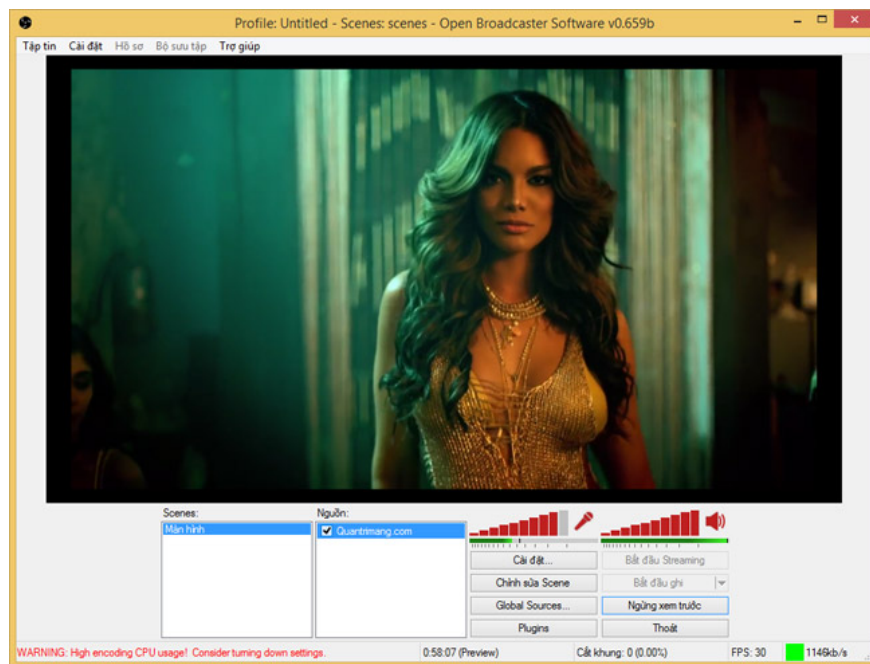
Profile: Untitled - Scenes: scenes - Open Broadcaster Software v0.659b

Tập tin Cài đặt Hồ sơ Bộ sưu tập Trợ giúp

Scenes:
Màn hình

Nguồn:
Quantrimang.com

Cài đặt...
Bắt đầu Streaming
Chỉnh sửa Scene
Bắt đầu ghi
Global Sources...
Ngừng xem trước
Plugins
Thoát

WARNING: High encoding CPU usage! Consider turning down settings.
0:58:07 (Preview)
Cắt khung: 0 (0.00%)
FPS: 30
1146kb/s